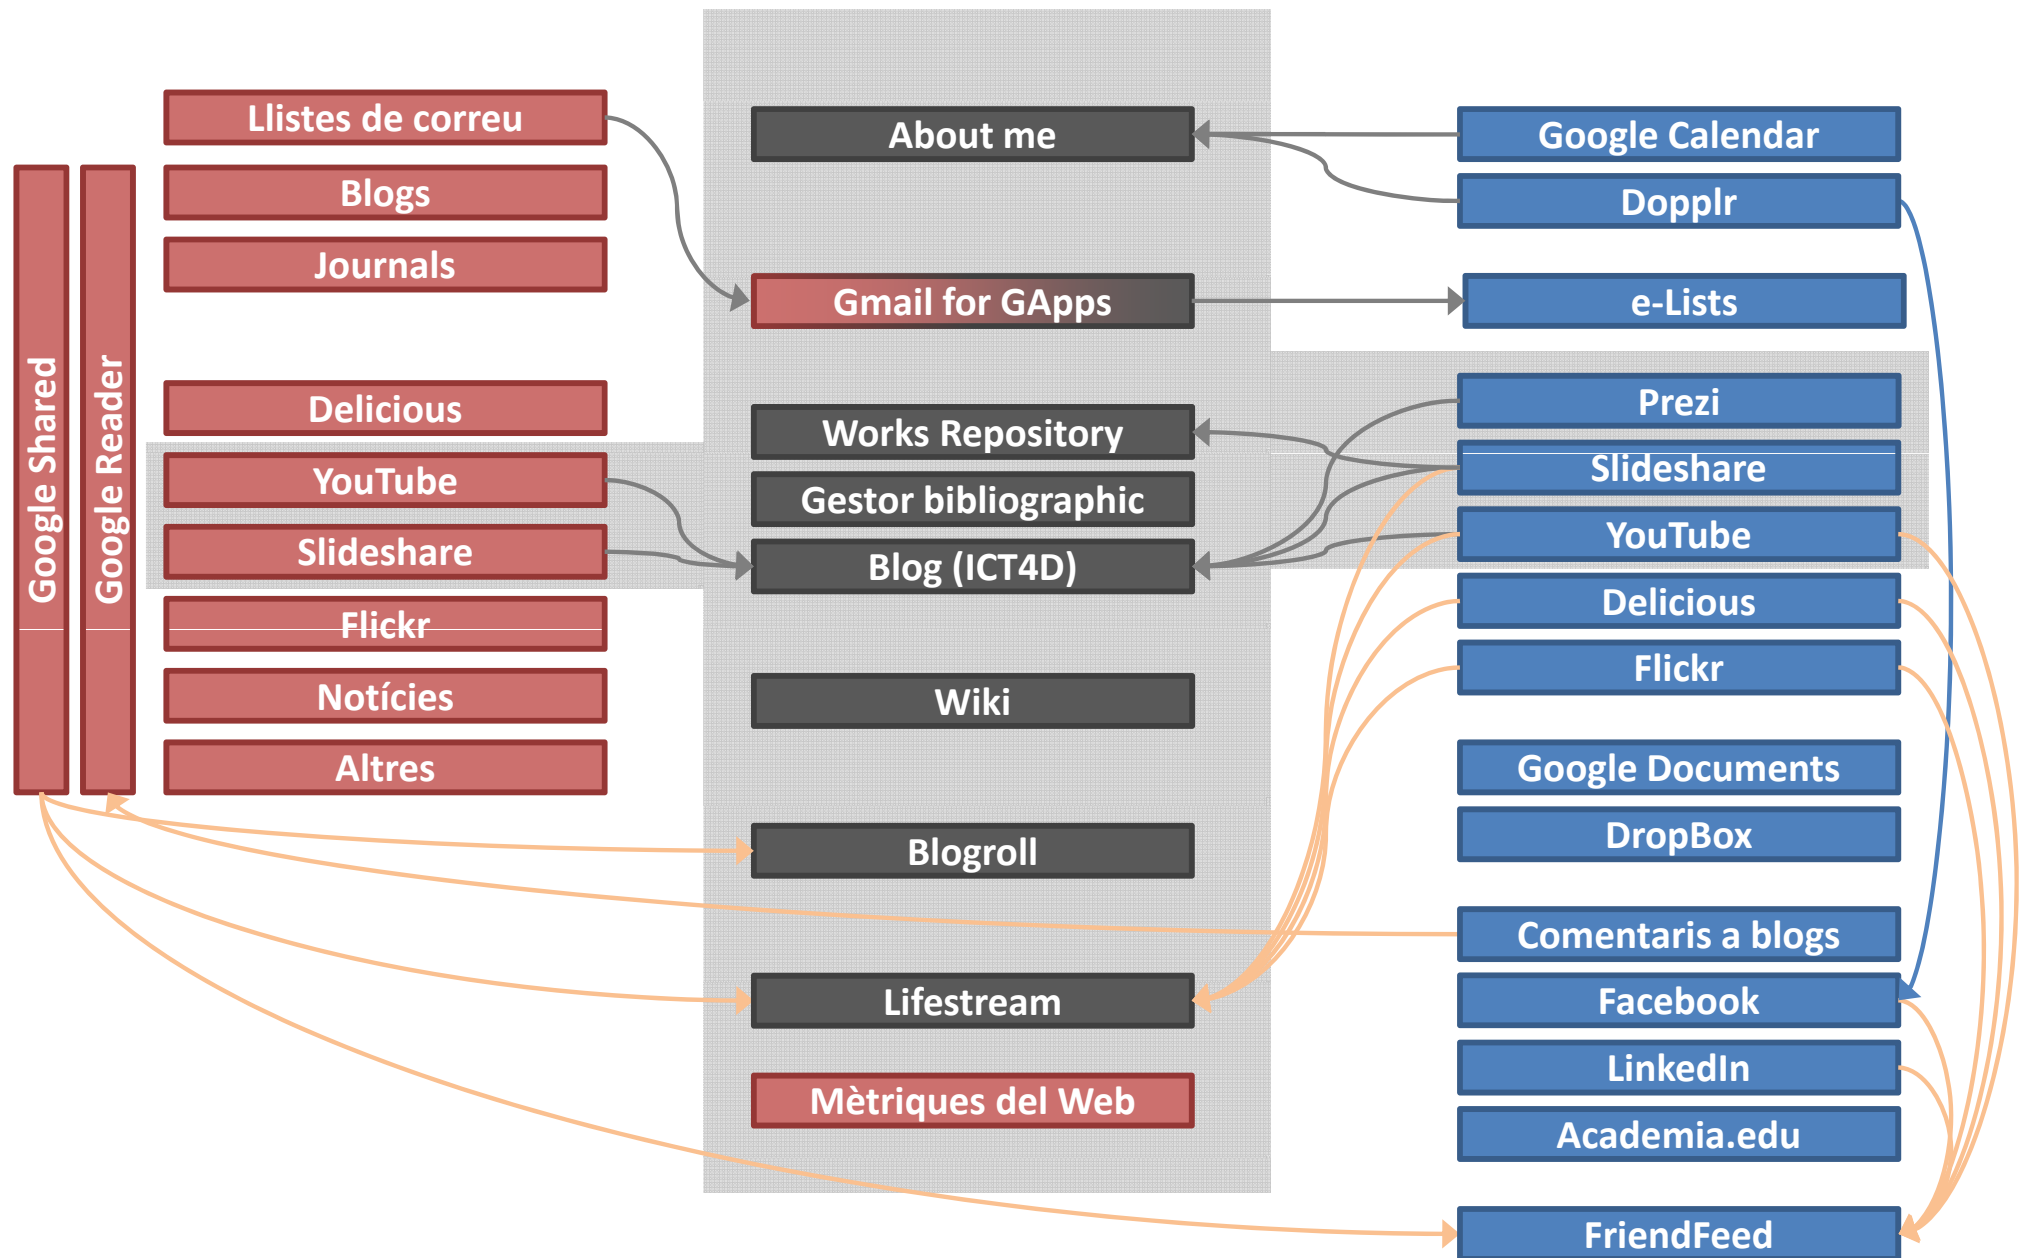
Google Shared

Google Reader

Llistes de correu

Blogs

Journals

Delicious

YouTube

Slideshare

Flickr

Notícies

Altres

About me

Gmail for GApps

Works Repository

Gestor bibliographic

Blog (ICT4D)

Wiki

Blogroll

Lifestream

Mètriques del Web

Google Calendar

Dopplr

e-Lists

Prezi

Slideshare

YouTube

Delicious

Flickr

Google Documents

DropBox

Comentaris a blogs

Facebook

LinkedIn

Academia.edu

FriendFeed